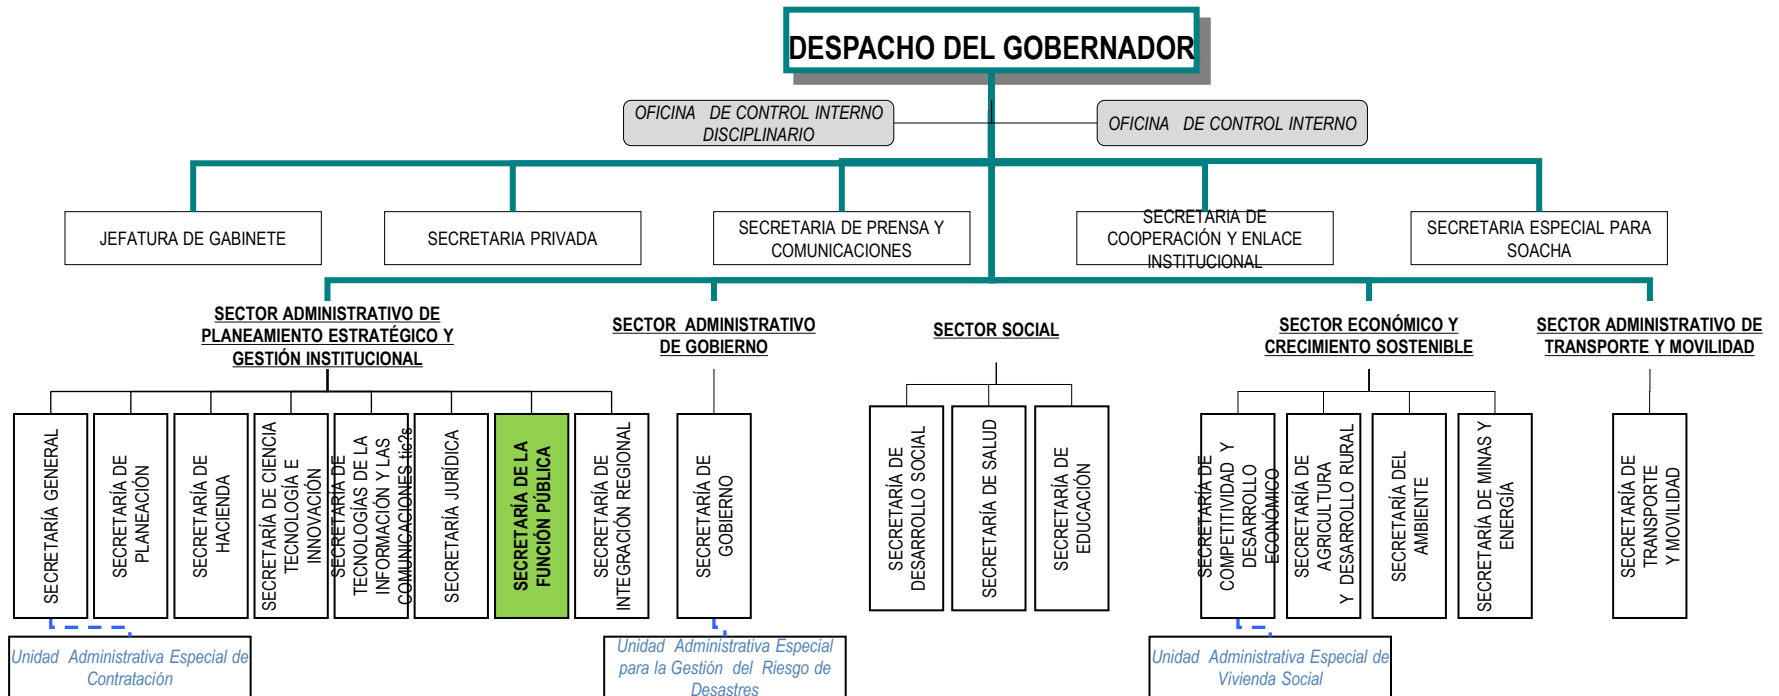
DESPACHO DEL GOBERNADOR

OFICINA DE CONTROL INTERNO DISCIPLINARIO

OFICINA DE CONTROL INTERNO

JEFATURA DE GABINETE

SECRETARIA PRIVADA

SECRETARIA DE PRENSA Y COMUNICACIONES

SECRETARIA DE COOPERACIÓN Y ENLACE INSTITUCIONAL

SECRETARIA ESPECIAL PARA SOACHA

SECTOR ADMINISTRATIVO DE PLANEAMIENTO ESTRATÉGICO Y GESTIÓN INSTITUCIONAL

SECTOR ADMINISTRATIVO DE GOBIERNO

SECTOR SOCIAL

SECTOR ECONÓMICO Y CRECIMIENTO SOSTENIBLE

SECTOR ADMINISTRATIVO DE TRANSPORTE Y MOVILIDAD

SECRETARÍA GENERAL

SECRETARÍA DE PLANEACIÓN

SECRETARÍA DE HACIENDA

SECRETARÍA DE CIENCIA TECNOLOGÍA E INNOVACIÓN

SECRETARÍA DE TECNOLOGÍAS DE LA INFORMACIÓN Y LAS COMUNICACIONES tic's

SECRETARÍA JURÍDICA

SECRETARÍA DE LA FUNCIÓN PÚBLICA

SECRETARÍA DE INTEGRACIÓN REGIONAL

SECRETARÍA DE GOBIERNO

SECRETARÍA DE DESARROLLO SOCIAL

SECRETARÍA DE SALUD

SECRETARÍA DE EDUCACIÓN

SECRETARÍA DE COMPETITIVIDAD Y DESARROLLO ECONÓMICO

SECRETARÍA DE AGRICULTURA Y DESARROLLO RURAL

SECRETARÍA DEL AMBIENTE

SECRETARÍA DE MINAS Y ENERGÍA

SECRETARÍA DE TRANSPORTE Y MOVILIDAD

Unidad Administrativa Especial de Contratación

Unidad Administrativa Especial para la Gestión del Riesgo de Desastres

Unidad Administrativa Especial de Vivienda Social